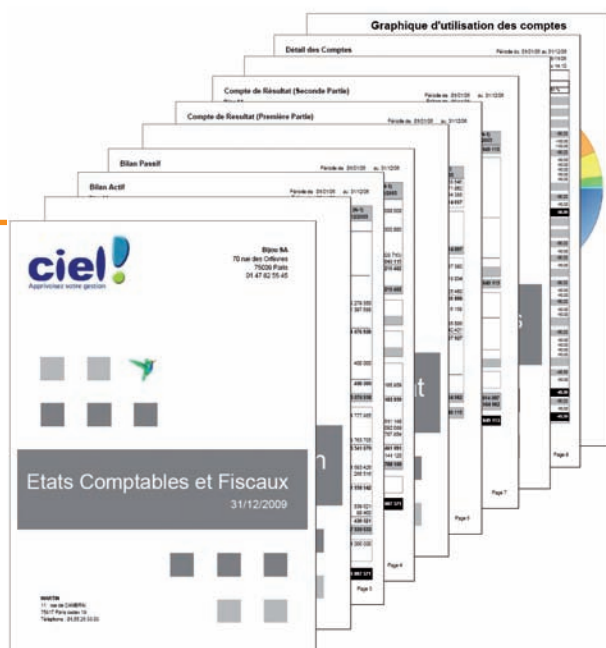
Graphique d'utilisation des comptes

Détail des Comptes

Compte de Résultat (Seconde Partie)

Compte de Resultat (Première Partie)

Bilan Passif

Bilan Actif

ciel!
Apprivoisez votre gestion

Bijou SA
70 rue des Orfèvres
75020 Paris
01 47 62 55 45

Etats Comptables et Fiscaux
31/12/2009

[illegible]

Page 3

Page 4

Page 5

Page 7

Page 8